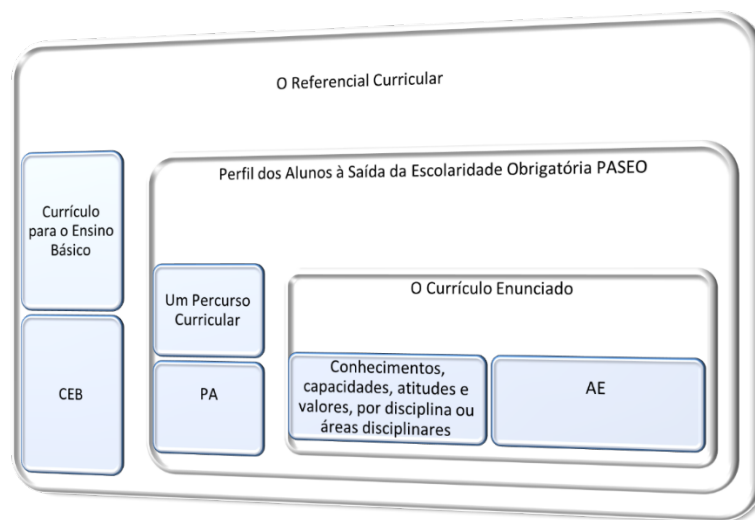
O Referencial Curricular

Currículo para o Ensino Básico

CEB

Perfil dos Alunos à Saída da Escolaridade Obrigatória PASEO

Um Percurso Curricular

PA

O Currículo Enunciado

Conhecimentos, capacidades, atitudes e valores, por disciplina ou áreas disciplinares

AE